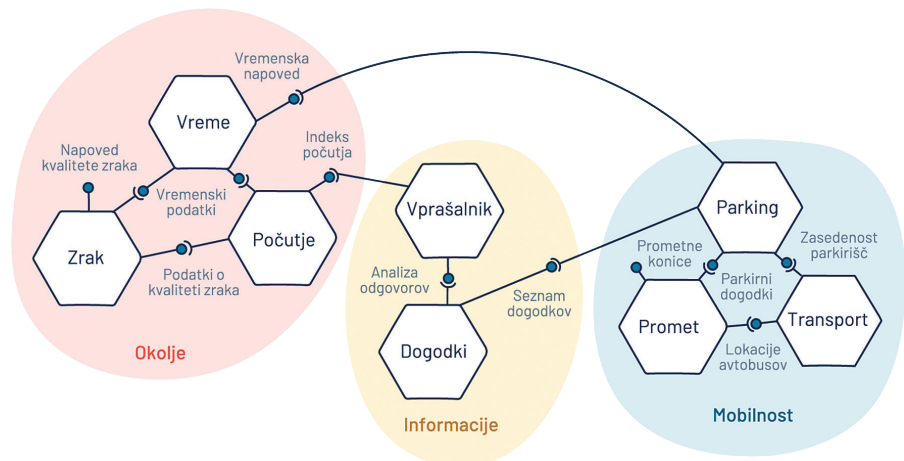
Vremenska napoved

Vreme

Indeks počutja

Napoved kvalitete zraka

Vremenski podatki

Vprašalnik

Zrak

Počutje

Podatki o kvaliteti zraka

Analiza odgovorov

Seznam dogodkov

Okolje

Dogodki

Informacije

Parking

Prometne konice

Zasedenost parkirišč

Parkirni dogodki

Promet

Transport

Lokacije avtobusov

Mobilnost